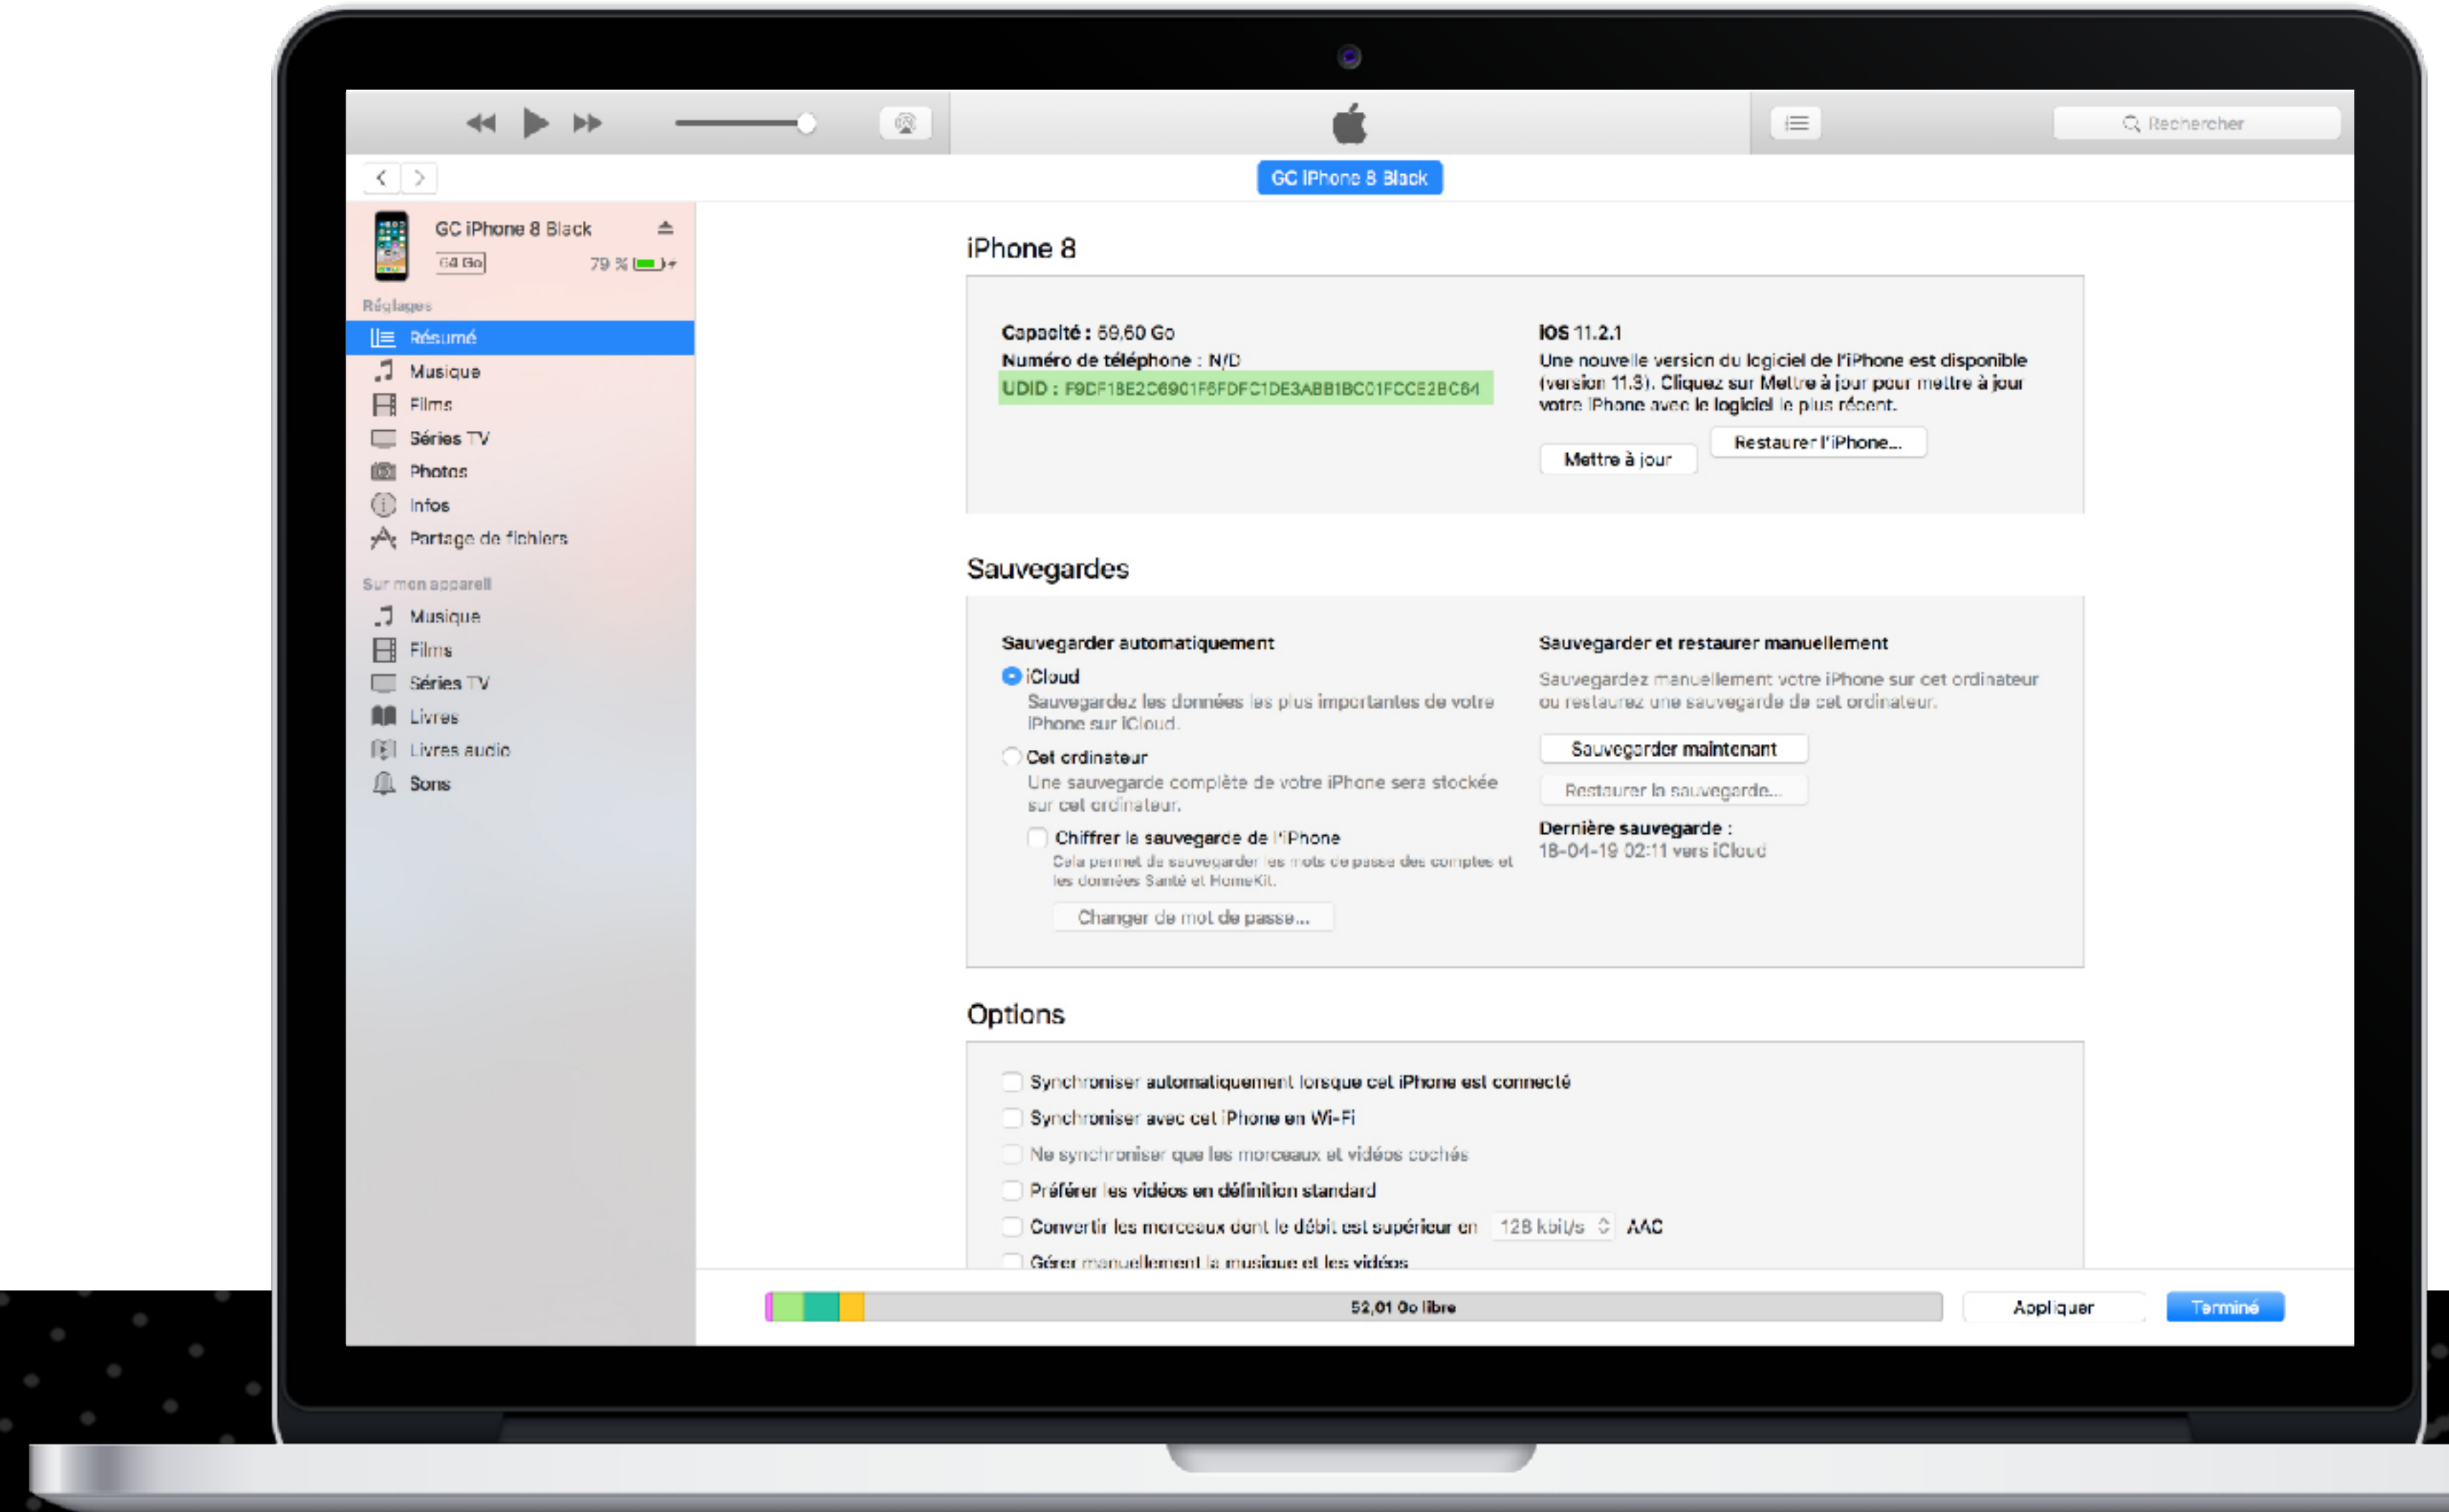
Rechercher

GC iPhone 8 Black

GC iPhone 8 Black
64 Go
79 %

Réglages
Résumé
Musique
Films
Séries TV
Photos
Infos
Partage de fichiers

Sur mon appareil
Musique
Films
Séries TV
Livres
Livres audio
Sons

iPhone 8

Capacité : 59,60 Go
Numéro de téléphone : N/D
UDID : F9DF18E2C6901F6FDFC1DE3ABB1BC01FCCE2BC64

iOS 11.2.1
Une nouvelle version du logiciel de l'iPhone est disponible (version 11.3). Cliquez sur Mettre à jour pour mettre à jour votre iPhone avec le logiciel le plus récent.

Mettre à jour
Restaurer l'iPhone...

Sauvegardes

Sauvegarder automatiquement
iCloud
Sauvegardez les données les plus importantes de votre iPhone sur iCloud.
Cet ordinateur
Une sauvegarde complète de votre iPhone sera stockée sur cet ordinateur.
Chiffrer la sauvegarde de l'iPhone
Cela permet de sauvegarder les mots de passe des comptes et les données Santé et HomeKit.
Changer de mot de passe...

Sauvegarder et restaurer manuellement
Sauvegardez manuellement votre iPhone sur cet ordinateur ou restaurez une sauvegarde de cet ordinateur.
Sauvegarder maintenant
Restaurer la sauvegarde...
Dernière sauvegarde :
18-04-19 02:11 vers iCloud

Options

Synchroniser automatiquement lorsque cet iPhone est connecté
Synchroniser avec cet iPhone en Wi-Fi
Ne synchroniser que les morceaux et vidéos cochés
Préférer les vidéos en définition standard
Convertir les morceaux dont le débit est supérieur en 128 kbit/s AAC
Gérer manuellement la musique et les vidéos

52,01 Go libre
Appliquer
Terminé